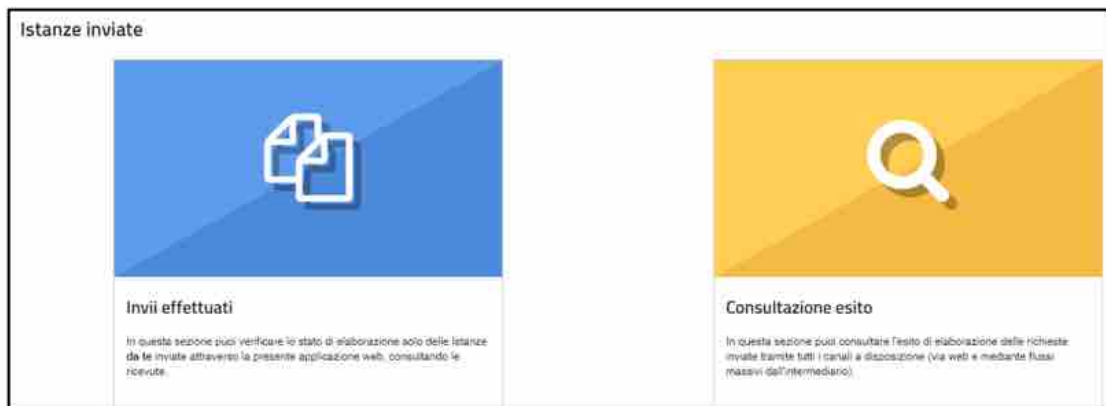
Istanze inviate

Invii effettuati

In questa sezione puoi verificare lo stato di elaborazione solo delle istanze da te inviate attraverso la presente applicazione web, consultando le ricevute.

Consultazione esito

In questa sezione puoi consultare l'esito di elaborazione delle richieste inviate tramite tutti i canali a disposizione (via web e mediante flussi massivi dall'intermediario).